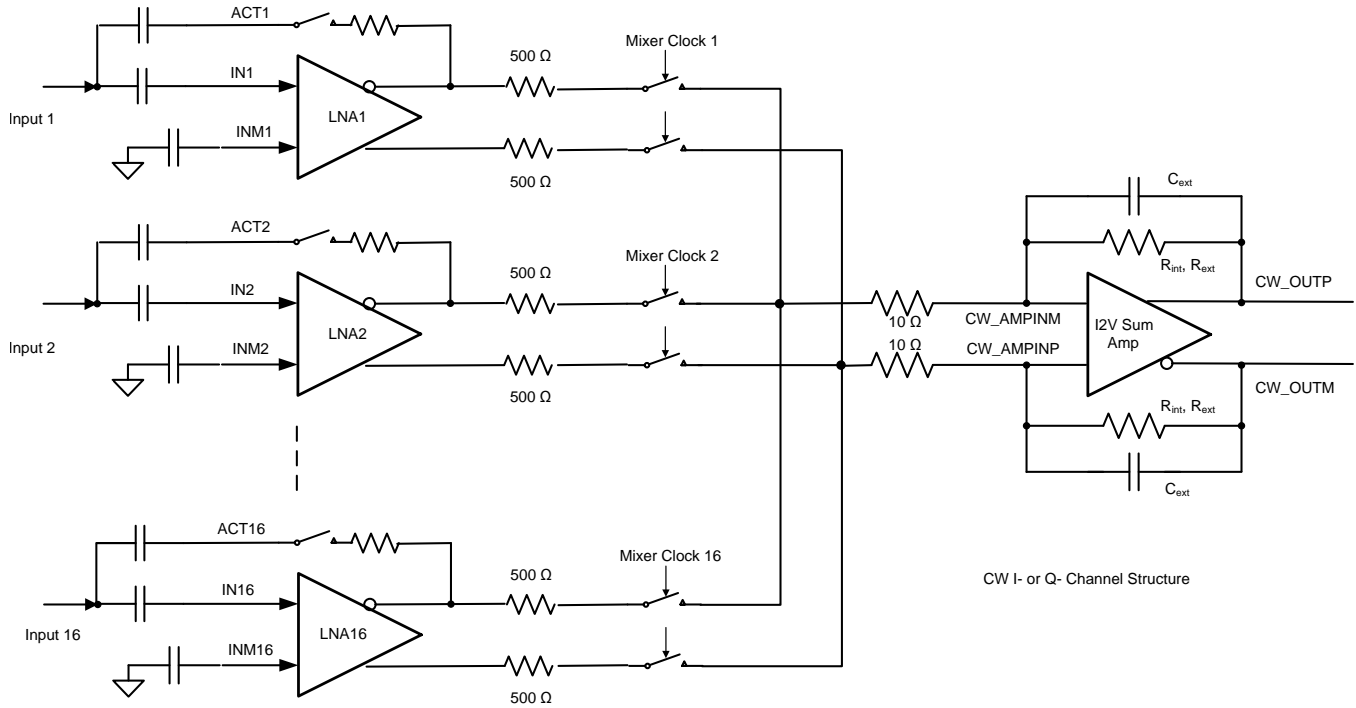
ACT1
Mixer Clock 1
500 Ω
IN1
Input 1
LNA1
INM1
500 Ω
$C_{ext}$
ACT2
$R_{int}$, $R_{ext}$
Mixer Clock 2
500 Ω
IN2
CW_OUTP
CW_AMPINM
I2V Sum Amp
10 Ω
LNA2
Input 2
10 Ω
CW_AMPINP
INM2
CW_OUTM
500 Ω
$R_{int}$, $R_{ext}$
$C_{ext}$
ACT16
Mixer Clock 16
500 Ω
CW I- or Q- Channel Structure
IN16
LNA16
Input 16
INM16
500 Ω